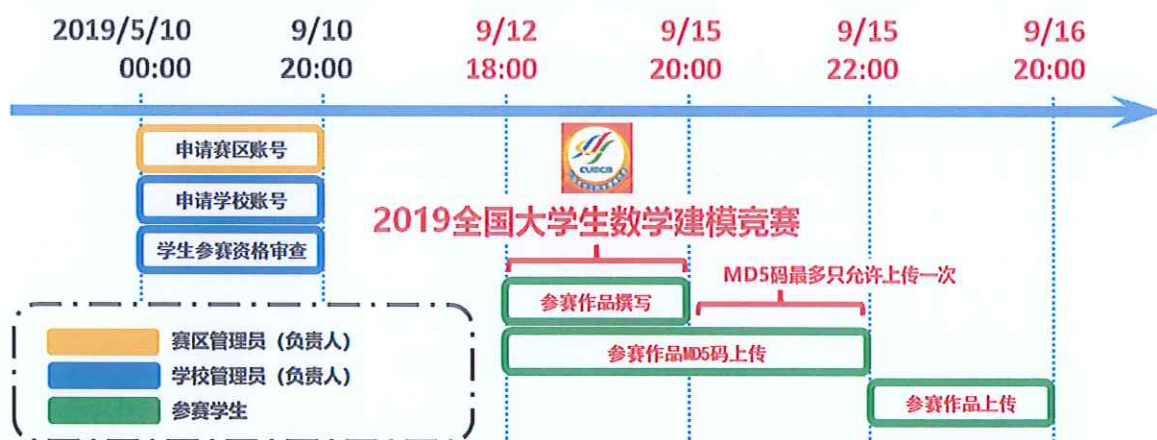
2019/5/10
00:00

9/10
20:00

9/12
18:00

9/15
20:00

9/15
22:00

9/16
20:00

申请赛区账号

申请学校账号

学生参赛资格审查

CUMCM

2019全国大学生数学建模竞赛

MD5码最多只允许上传一次

参赛作品撰写

参赛作品MD5码上传

参赛作品上传

赛区管理员（负责人）

学校管理员（负责人）

参赛学生